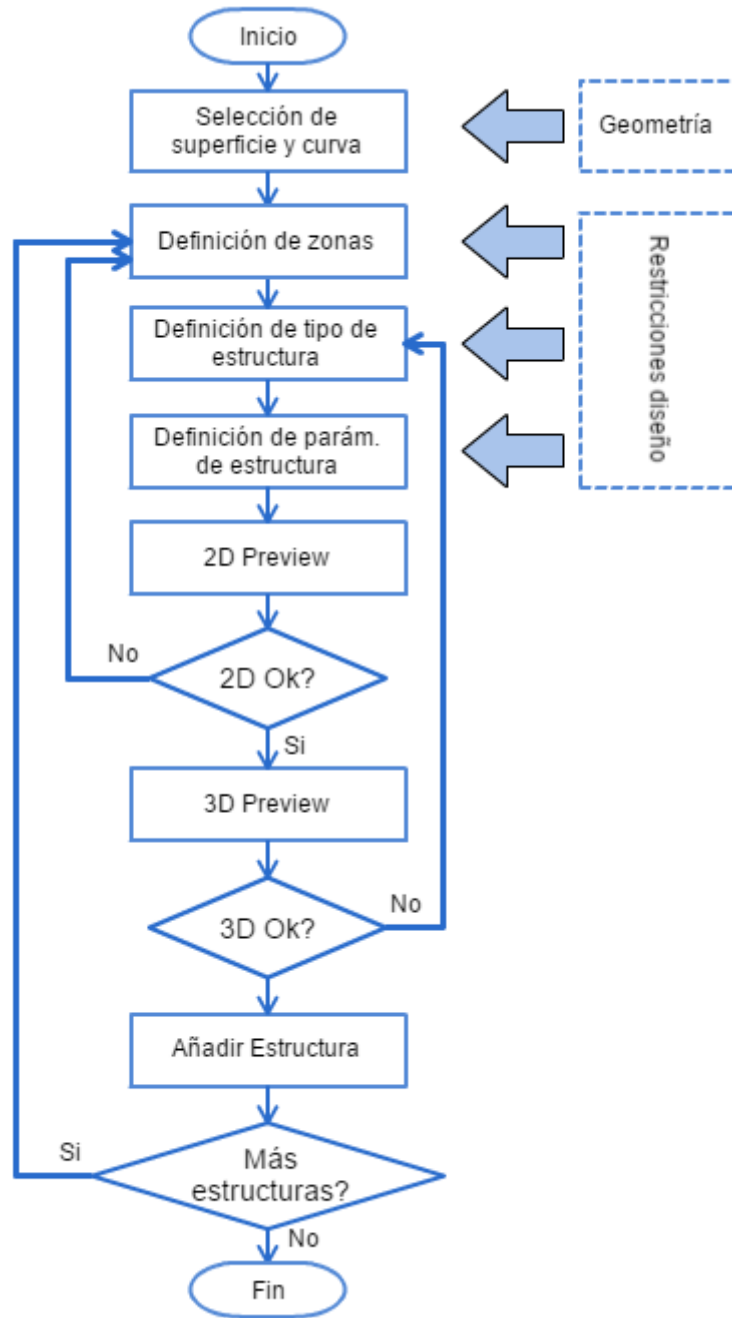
Inicio

Selección de superficie y curva

Geometría

Definición de zonas

Restricciones diseño

Definición de tipo de estructura

Definición de parám. de estructura

2D Preview

No

2D Ok?

Si

3D Preview

No

3D Ok?

Añadir Estructura

Si

Más estructuras?

No

Fin